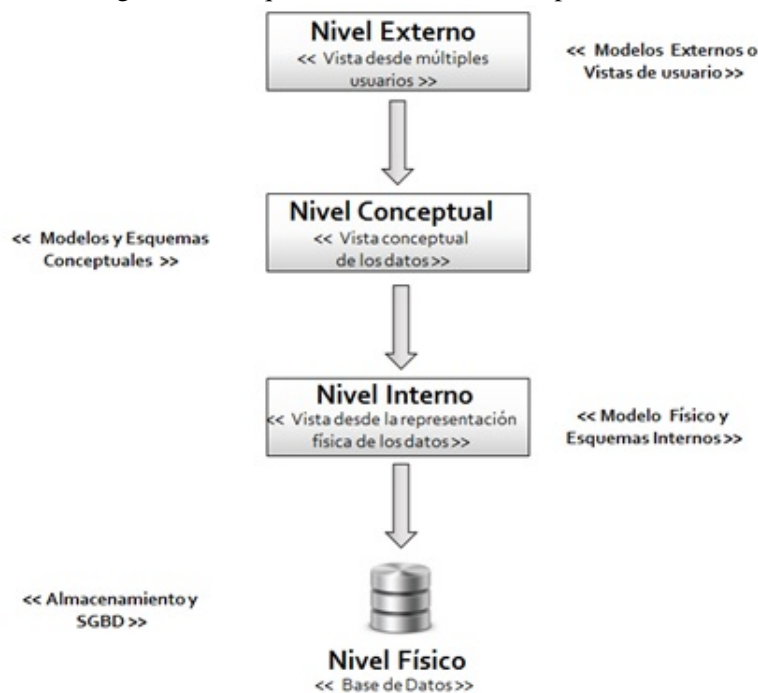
Nivel Externo
<< Vista desde múltiples usuarios >>

<< Modelos Externos o Vistas de usuario >>

<< Modelos y Esquemas Conceptuales >>

Nivel Conceptual
<< Vista conceptual de los datos >>

Nivel Interno
<< Vista desde la representación física de los datos >>

<< Modelo Físico y Esquemas Internos >>

<< Almacenamiento y SGBD >>

Nivel Físico
<< Base de Datos >>